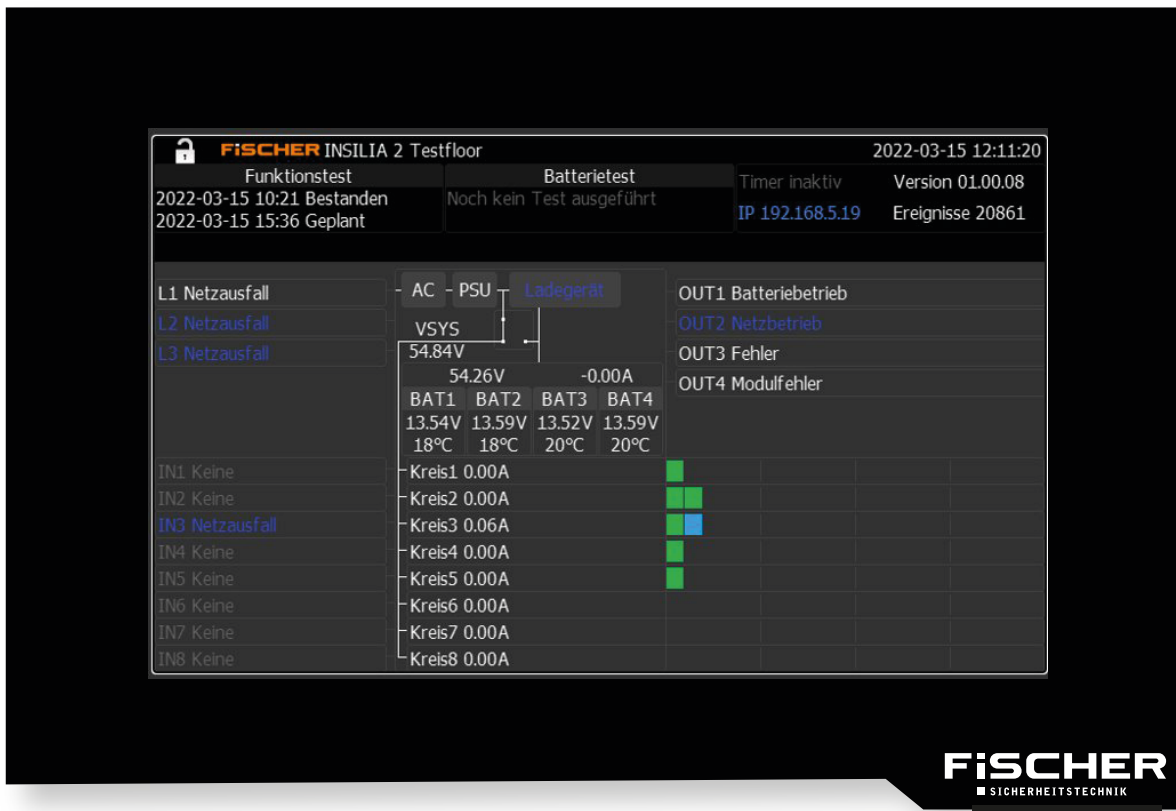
FiSCHER INSILIA 2 Testfloor 2022-03-15 12:11:20

| Funktionstest | Batterietest | | |
|---|---|---|---|
| 2022-03-15 10:21 Bestanden | Noch kein Test ausgeführt | Timer inaktiv | Version 01.00.08 |
| 2022-03-15 15:36 Geplant | | IP 192.168.5.19 | Ereignisse 20861 |

L1 Netzausfall
L2 Netzausfall
L3 Netzausfall

AC PSU Ladegerät

VSYS
54.84V

54.26V -0.00A

| BAT1 | BAT2 | BAT3 | BAT4 |
|---|---|---|---|
| 13.54V | 13.59V | 13.52V | 13.59V |
| 18°C | 18°C | 20°C | 20°C |

OUT1 Batteriebetrieb
OUT2 Netzbetrieb
OUT3 Fehler
OUT4 Modulfehler

IN1 Keine Kreis1 0.00A
IN2 Keine Kreis2 0.00A
IN3 Netzausfall Kreis3 0.06A
IN4 Keine Kreis4 0.00A
IN5 Keine Kreis5 0.00A
IN6 Keine Kreis6 0.00A
IN7 Keine Kreis7 0.00A
IN8 Keine Kreis8 0.00A

FiSCHER
SICHERHEITSTECHNIK